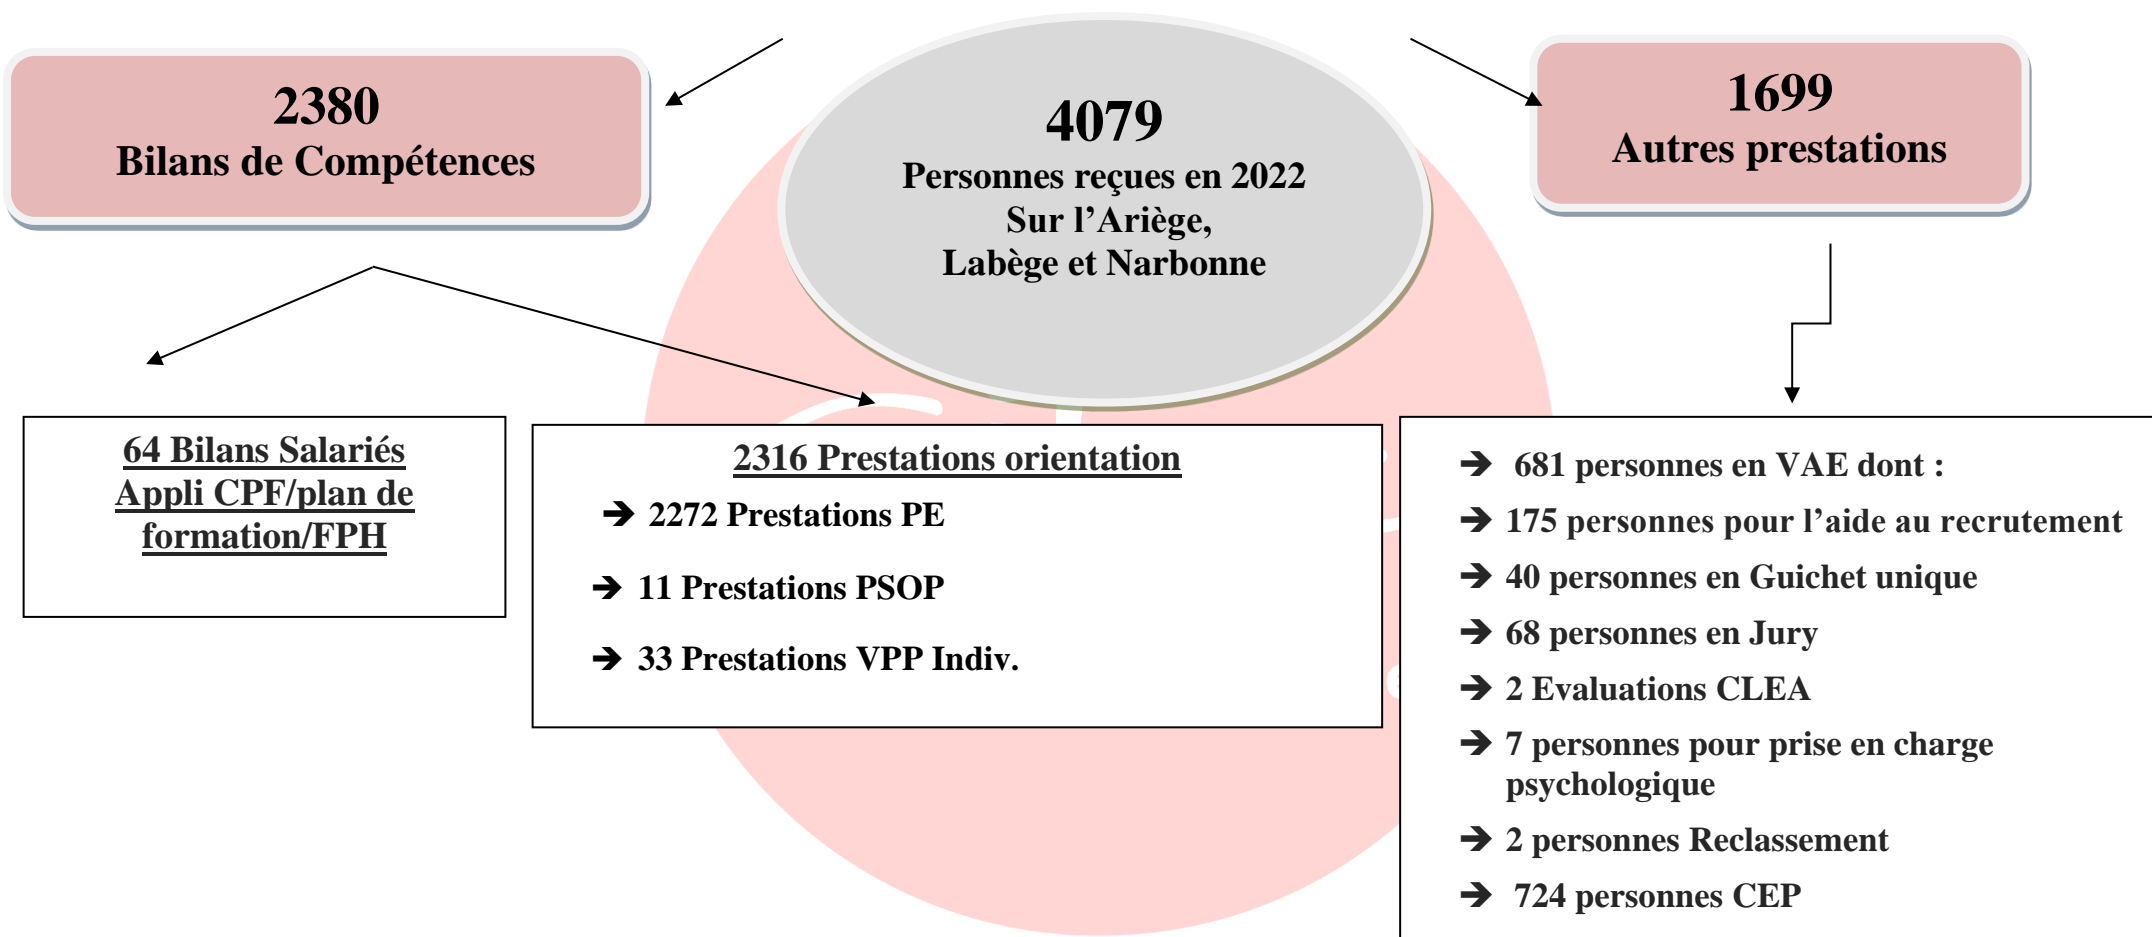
2380
Bilans de Compétences

4079
Personnes reçues en 2022
Sur l'Ariège,
Labège et Narbonne

1699
Autres prestations

64 Bilans Salariés Appli CPF/plan de formation/FPH

2316 Prestations orientation
➔ 2272 Prestations PE
➔ 11 Prestations PSOP
➔ 33 Prestations VPP Indiv.

➔ 681 personnes en VAE dont :
➔ 175 personnes pour l'aide au recrutement
➔ 40 personnes en Guichet unique
➔ 68 personnes en Jury
➔ 2 Evaluations CLEA
➔ 7 personnes pour prise en charge psychologique
➔ 2 personnes Reclassement
➔ 724 personnes CEP